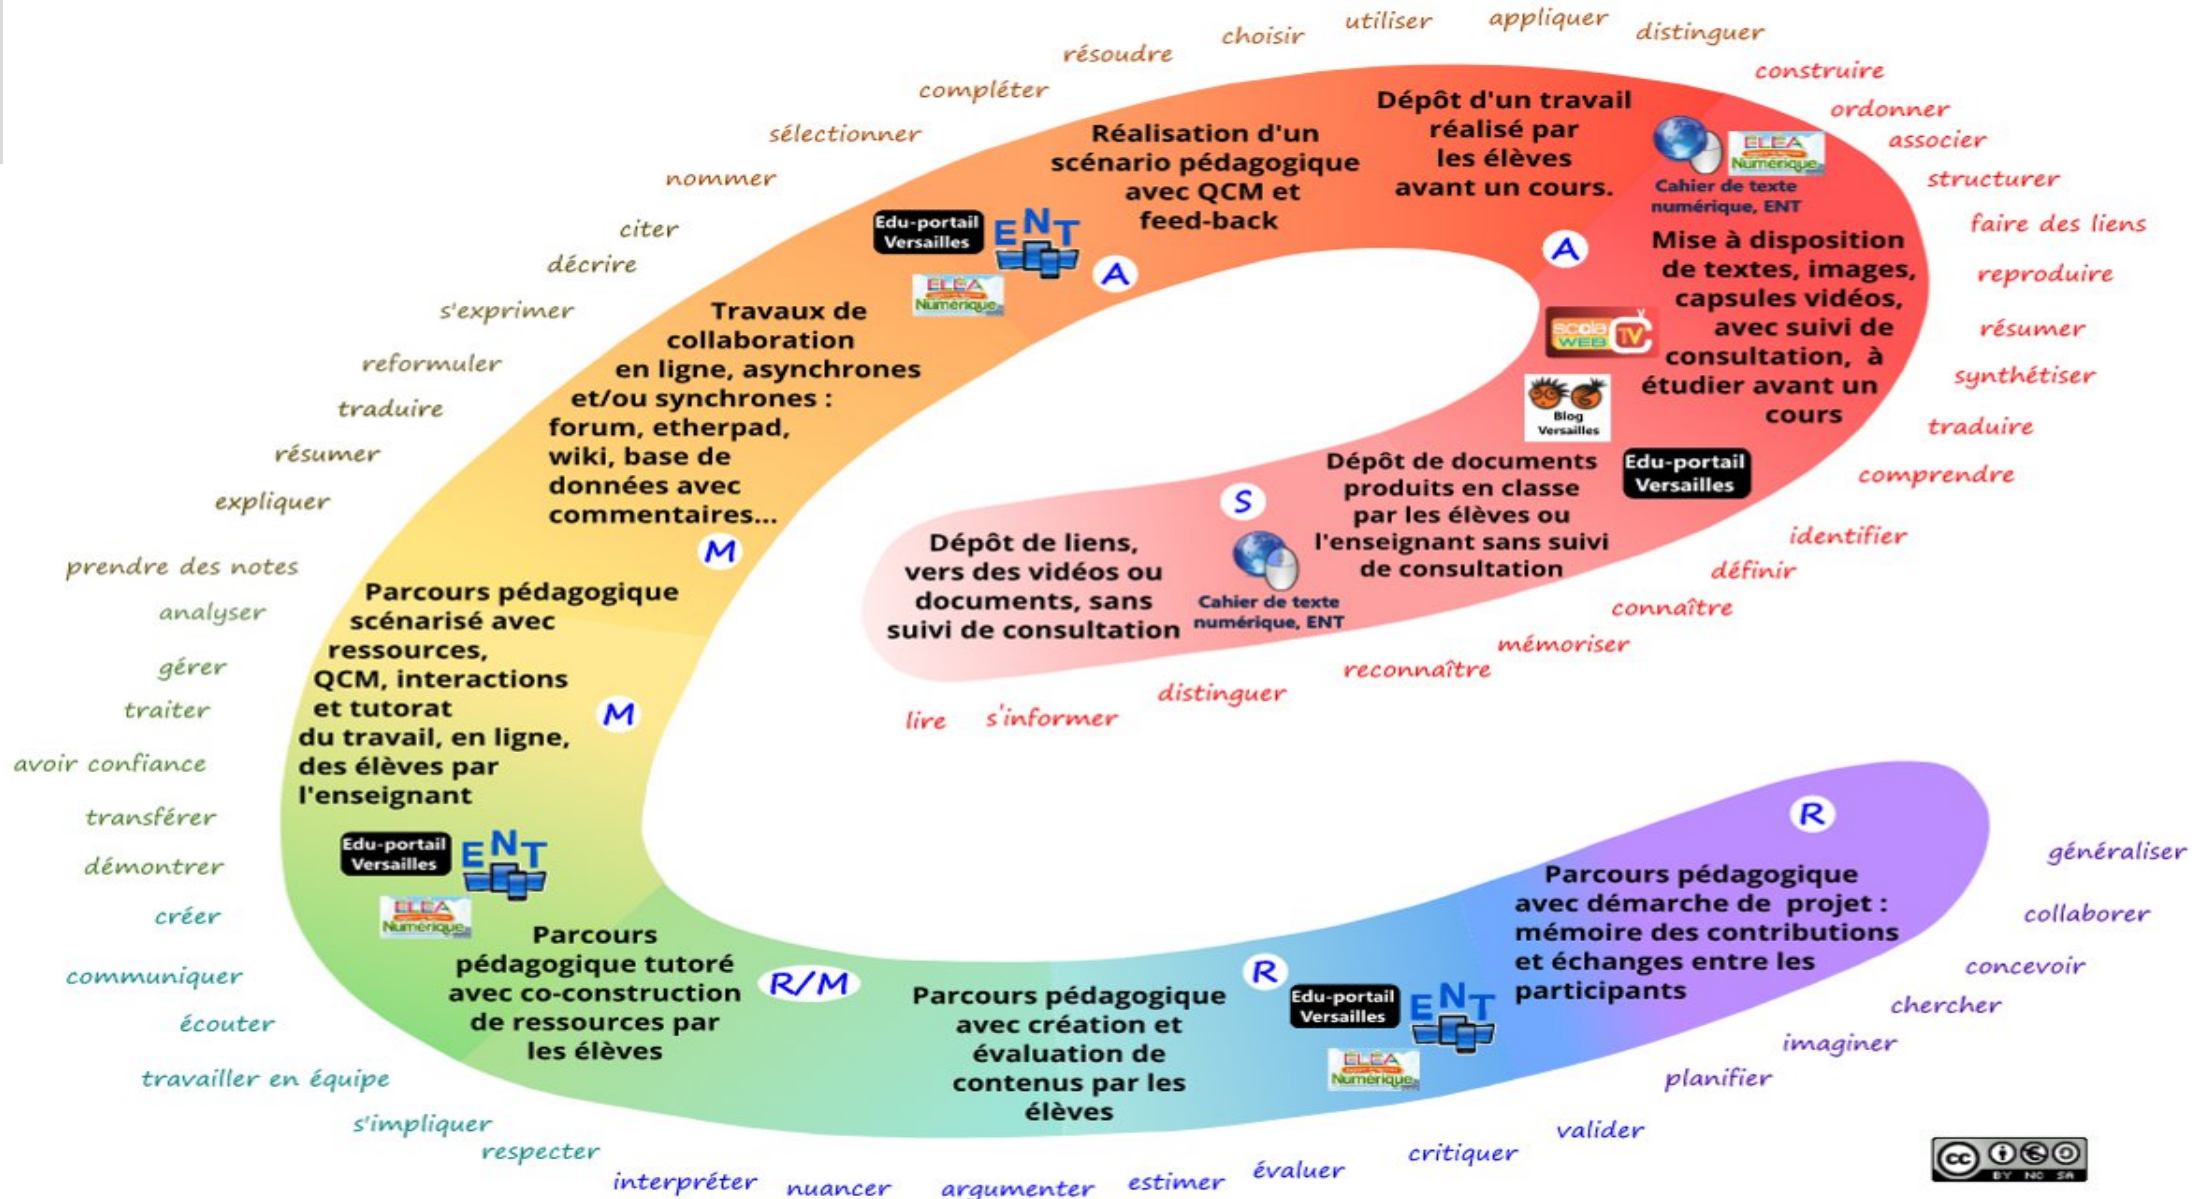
choisir utiliser appliquer distinguer
résoudre
compléter
construire
ordonner
associer
structurer
faire des liens
reproduire
résumer
synthétiser
traduire
comprendre
identifier
définir
connaître
mémoriser
reconnaître
distinguer
s'informer
lire

sélectionner
nommer
citer
décrire
s'exprimer
reformuler
traduire
résumer
expliquer
prendre des notes
analyser
gérer
traiter
avoir confiance
transférer
démontrer
créer
communiquer
écouter
travailler en équipe
s'impliquer
respecter
interpréter nuancer argumenter estimer évaluer critiquer valider
planifier
imaginer
chercher
concevoir
collaborer
généraliser

Réalisation d'un scénario pédagogique avec QCM et feed-back

Dépôt d'un travail réalisé par les élèves avant un cours.

Cahier de texte numérique, ENT

ELEA Numérique

A

Mise à disposition de textes, images, capsules vidéos, avec suivi de consultation, à étudier avant un cours

Scola WEB TV

Blog Versailles

Edu-portail Versailles

Dépôt de documents produits en classe par les élèves ou l'enseignant sans suivi de consultation

S

Dépôt de liens, vers des vidéos ou documents, sans suivi de consultation

Cahier de texte numérique, ENT

Edu-portail Versailles

ENT

ELEA Numérique

A

Travaux de collaboration en ligne, asynchrones et/ou synchrones : forum, etherpad, wiki, base de données avec commentaires...

M

Parcours pédagogique scénarisé avec ressources, QCM, interactions et tutorat du travail, en ligne, des élèves par l'enseignant

M

Edu-portail Versailles

ENT

ELEA Numérique

Parcours pédagogique tutoré avec co-construction de ressources par les élèves

R/M

Parcours pédagogique avec création et évaluation de contenus par les élèves

R

Edu-portail Versailles

ENT

ELEA Numérique

R

Parcours pédagogique avec démarche de projet : mémoire des contributions et échanges entre les participants

cc BY NC SA